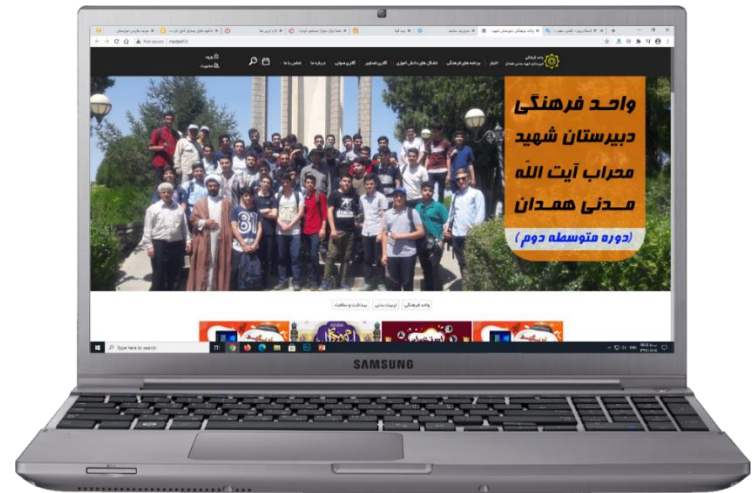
Not secure

واحد فرهنگی دبیرستان شهید محراب آیت الله مدنی همدان

اخبار

برنامه های فرهنگی

تشکل های دانش آموزی

گالری تصاویر

گالری صوتی

درباره ما

تماس با ما

ورود

عضویت

واحد فرهنگی دبیرستان شهید محراب آیت الله مدنی همدان (دوره متوسطه دوم)

واحد فرهنگی

اردوهای مذهبی

پیام های شاد و ملاقات

Type here to search

SAMSUNG